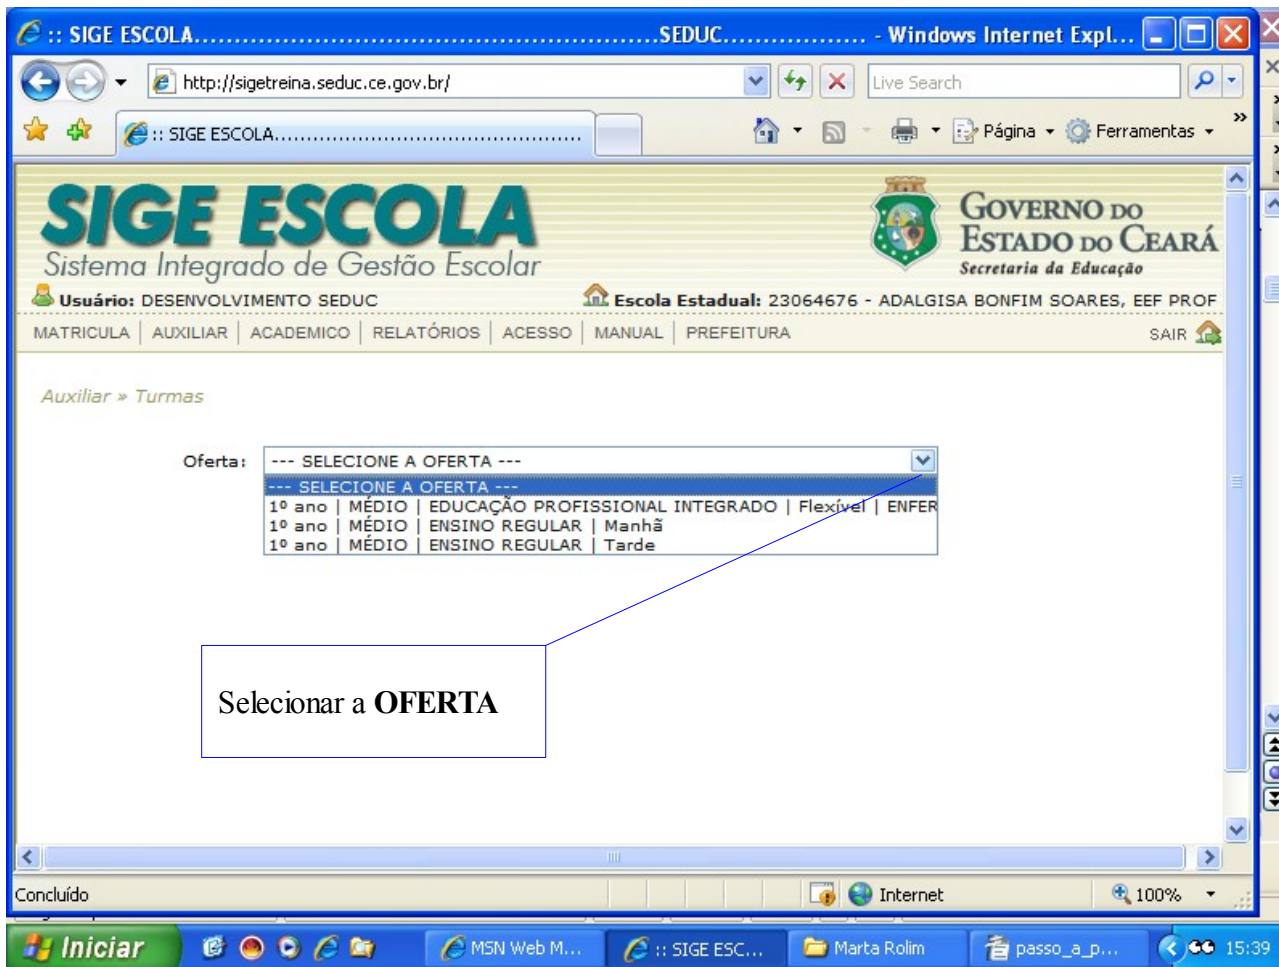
:: SIGE ESCOLA.........................................................SEDUC.................. - Windows Internet Expl...

http://sigetreina.seduc.ce.gov.br/

Live Search

:: SIGE ESCOLA..............................................

Página
Ferramentas

SIGE ESCOLA
Sistema Integrado de Gestão Escolar

GOVERNO DO ESTADO DO CEARÁ
Secretaria da Educação

Usuário: DESENVOLVIMENTO SEDUC
Escola Estadual: 23064676 - ADALGISA BONFIM SOARES, EEF PROF

MATRICULA | AUXILIAR | ACADEMICO | RELATÓRIOS | ACESSO | MANUAL | PREFEITURA
SAIR

Auxiliar » Turmas

Oferta: --- SELECIONE A OFERTA ---
--- SELECIONE A OFERTA ---
1º ano | MÉDIO | EDUCAÇÃO PROFISSIONAL INTEGRADO | Flexível | ENFER
1º ano | MÉDIO | ENSINO REGULAR | Manhã
1º ano | MÉDIO | ENSINO REGULAR | Tarde

Selecionar a **OFERTA**

Concluído
Internet
100%

Iniciar
MSN Web M...
:: SIGE ESC...
Marta Rolim
passo_a_p...
15:39